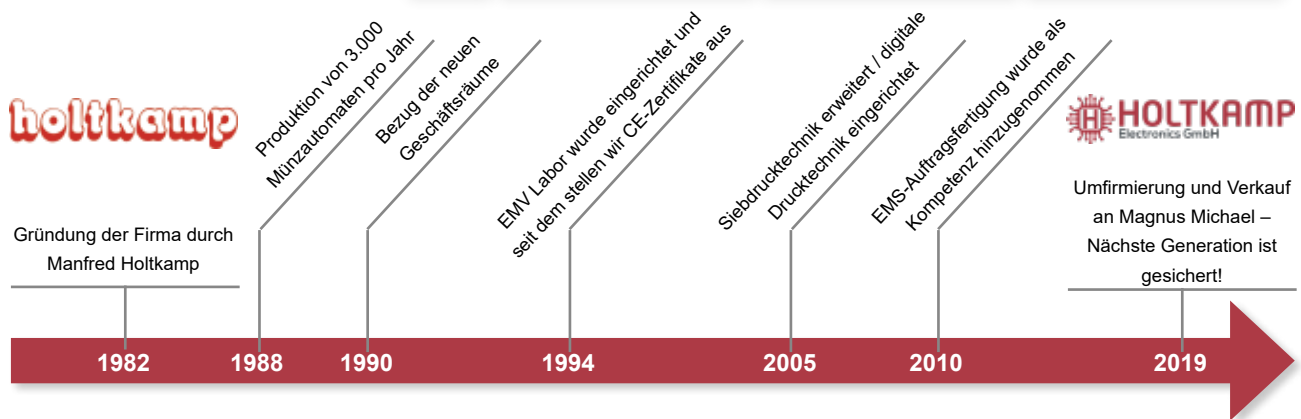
holtkamp

Gründung der Firma durch Manfred Holtkamp

1982

Produktion von 3.000 Münzautomaten pro Jahr

1988

Bezug der neuen Geschäftsräume

1990

EMV Labor wurde eingerichtet und seit dem stellen wir CE-Zertifikate aus

1994

Siebdrucktechnik erweitert / digitale Drucktechnik eingerichtet

2005

EMS-Auftragsfertigung wurde als Kompetenz hinzugenommen

2010

HOLTKAMP Electronics GmbH

Umfirmierung und Verkauf an Magnus Michael – Nächste Generation ist gesichert!

2019